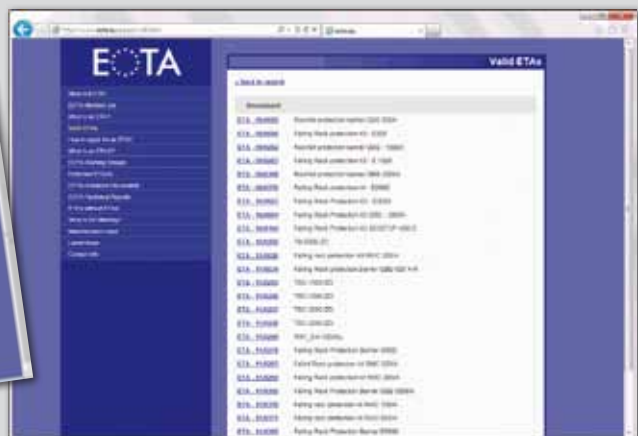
EOTA

Valid ETAs

« Back to search

Document

ETA - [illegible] | Rockfall protection barrier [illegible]
ETA - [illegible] | Falling Rock protection kit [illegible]
ETA - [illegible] | Rockfall protection barrier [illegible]
ETA - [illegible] | Falling Rock protection kit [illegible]
ETA - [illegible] | Rockfall protection barrier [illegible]
ETA - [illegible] | Falling Rock protection kit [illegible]
ETA - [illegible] | Falling Rock Protection Kit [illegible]
ETA - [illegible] | Falling Rock Protection kit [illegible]
ETA - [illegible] | Falling Rock Protection kit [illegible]
ETA - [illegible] | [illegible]
ETA - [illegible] | Falling rock protection kit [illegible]
ETA - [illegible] | Falling Rock protection barrier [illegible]
ETA - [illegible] | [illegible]
ETA - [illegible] | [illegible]
ETA - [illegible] | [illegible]
ETA - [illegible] | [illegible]
ETA - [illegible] | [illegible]
ETA - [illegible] | Falling Rock Protection Barrier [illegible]
ETA - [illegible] | Falling Rock protection kit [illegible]
ETA - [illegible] | Falling Rock protection kit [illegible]
ETA - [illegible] | Falling Rock Protection Barrier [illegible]
ETA - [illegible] | Falling rock protection kit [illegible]
ETA - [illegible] | Falling rock protection kit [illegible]
ETA - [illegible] | Falling Rock Protection Barrier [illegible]